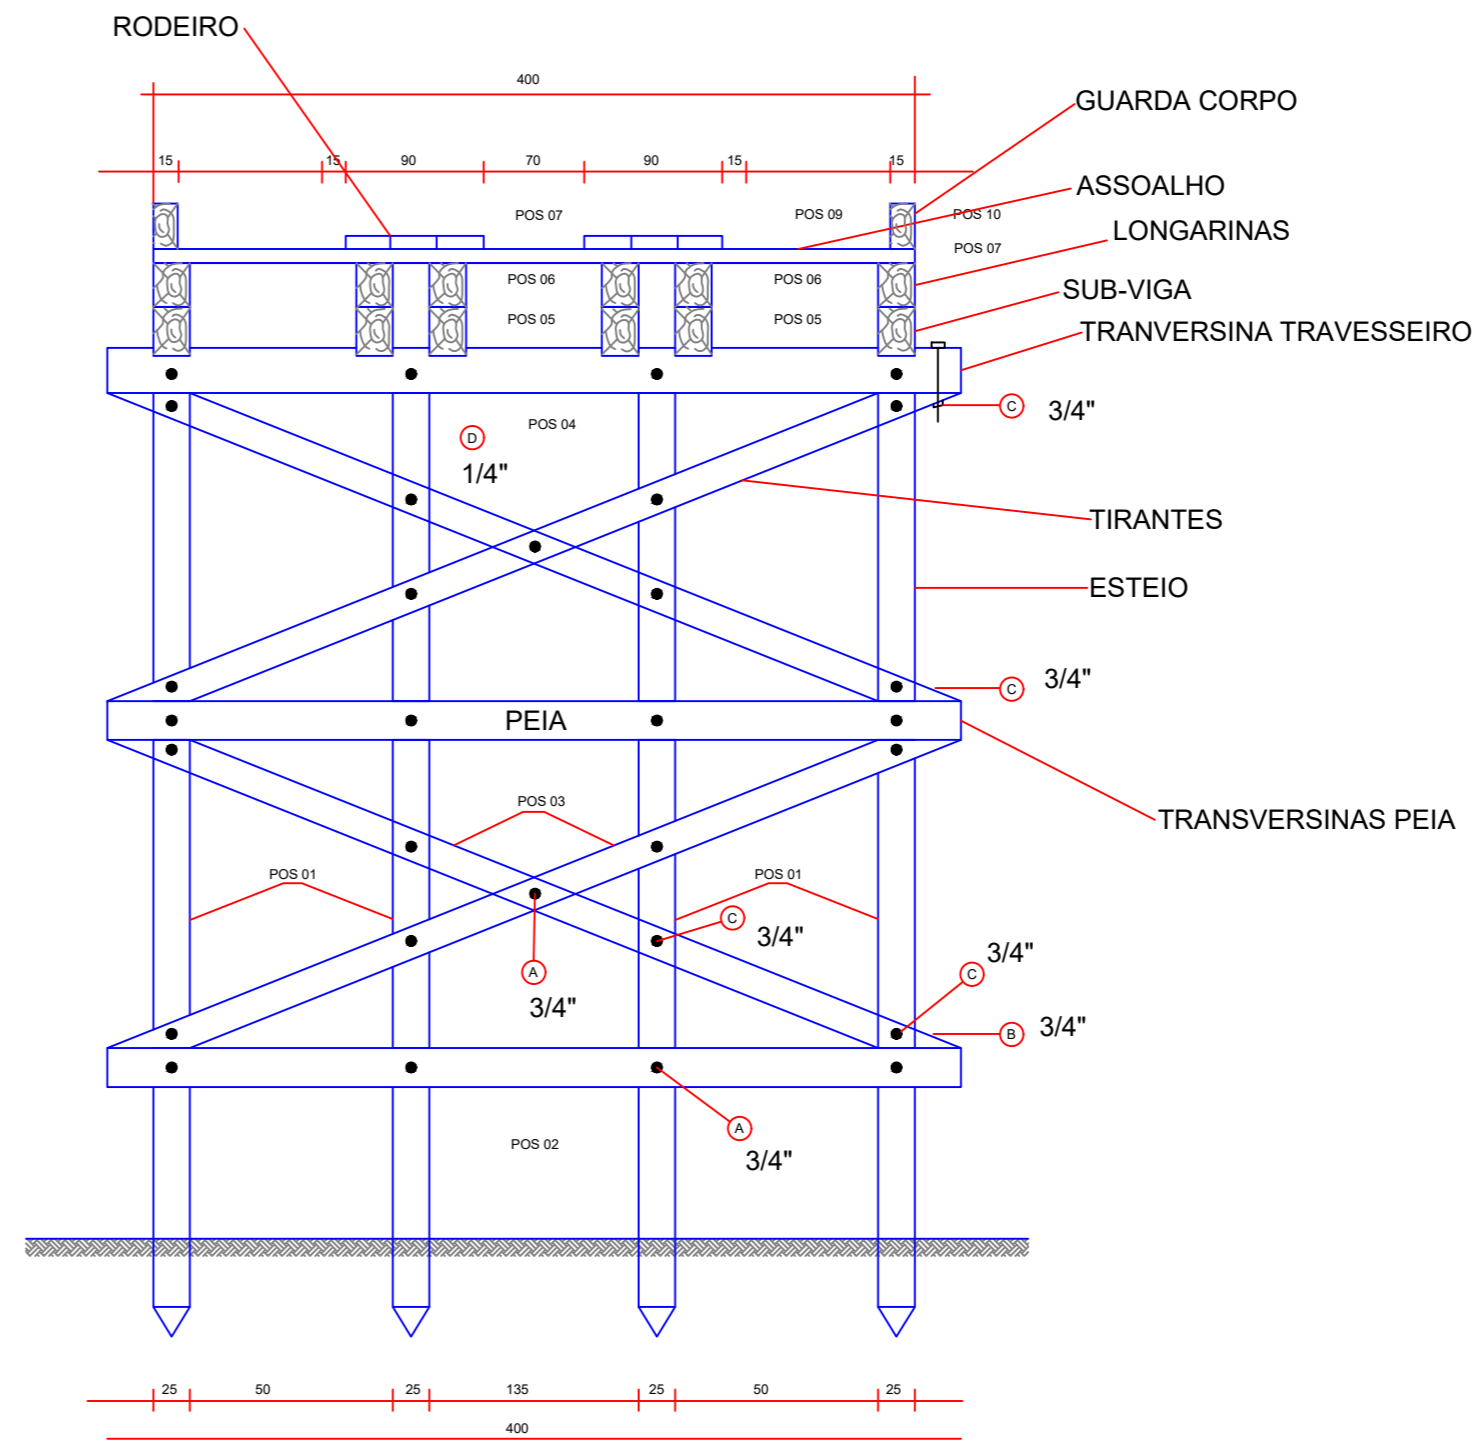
RODEIRO

400

15 15 90 70 90 15 15

GUARDA CORPO

ASSOALHO

LONGARINAS

SUB-VIGA

TRANVERSINA TRAVESSEIRO

POS 07

POS 09

POS 10

POS 07

POS 06

POS 06

POS 05

POS 05

C 3/4"

POS 04

D

1/4"

TIRANTES

ESTEIO

C 3/4"

PEIA

TRANSVERSINAS PEIA

POS 03

POS 01

POS 01

C 3/4"

A

3/4"

3/4"

C

B 3/4"

A

3/4"

POS 02

25 50 25 135 25 50 25

400